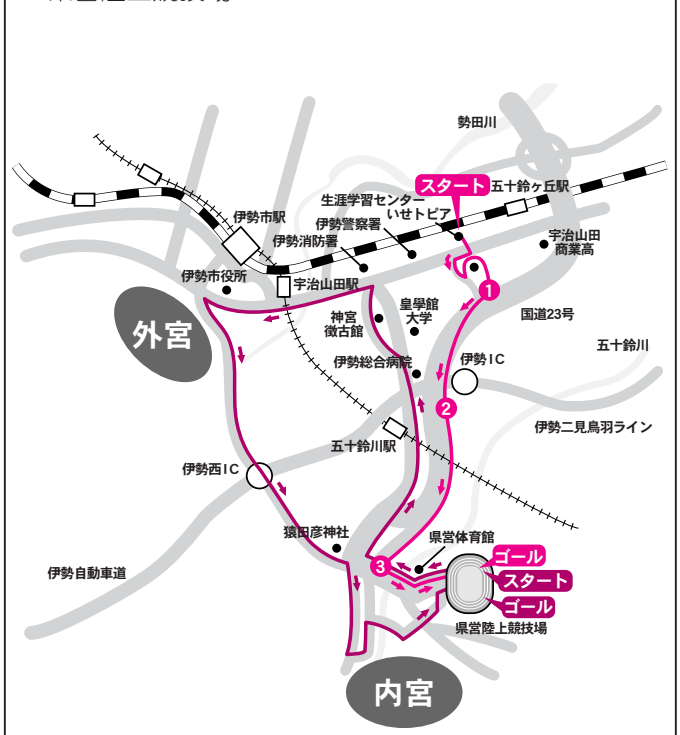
勢田川

スタート

五十鈴ヶ丘駅

生涯学習センター
いせトピア

伊勢市駅

伊勢警察署

宇治山田
商業高

伊勢消防署

伊勢市役所

宇治山田駅

1

皇學館
大学

神宮
徴古館

国道23号

外宮

伊勢総合病院

伊勢IC

五十鈴川

2

伊勢二見鳥羽ライン

五十鈴川駅

伊勢西IC

猿田彦神社

県営体育館

ゴール

3

スタート

伊勢自動車道

ゴール

県営陸上競技場

内宮